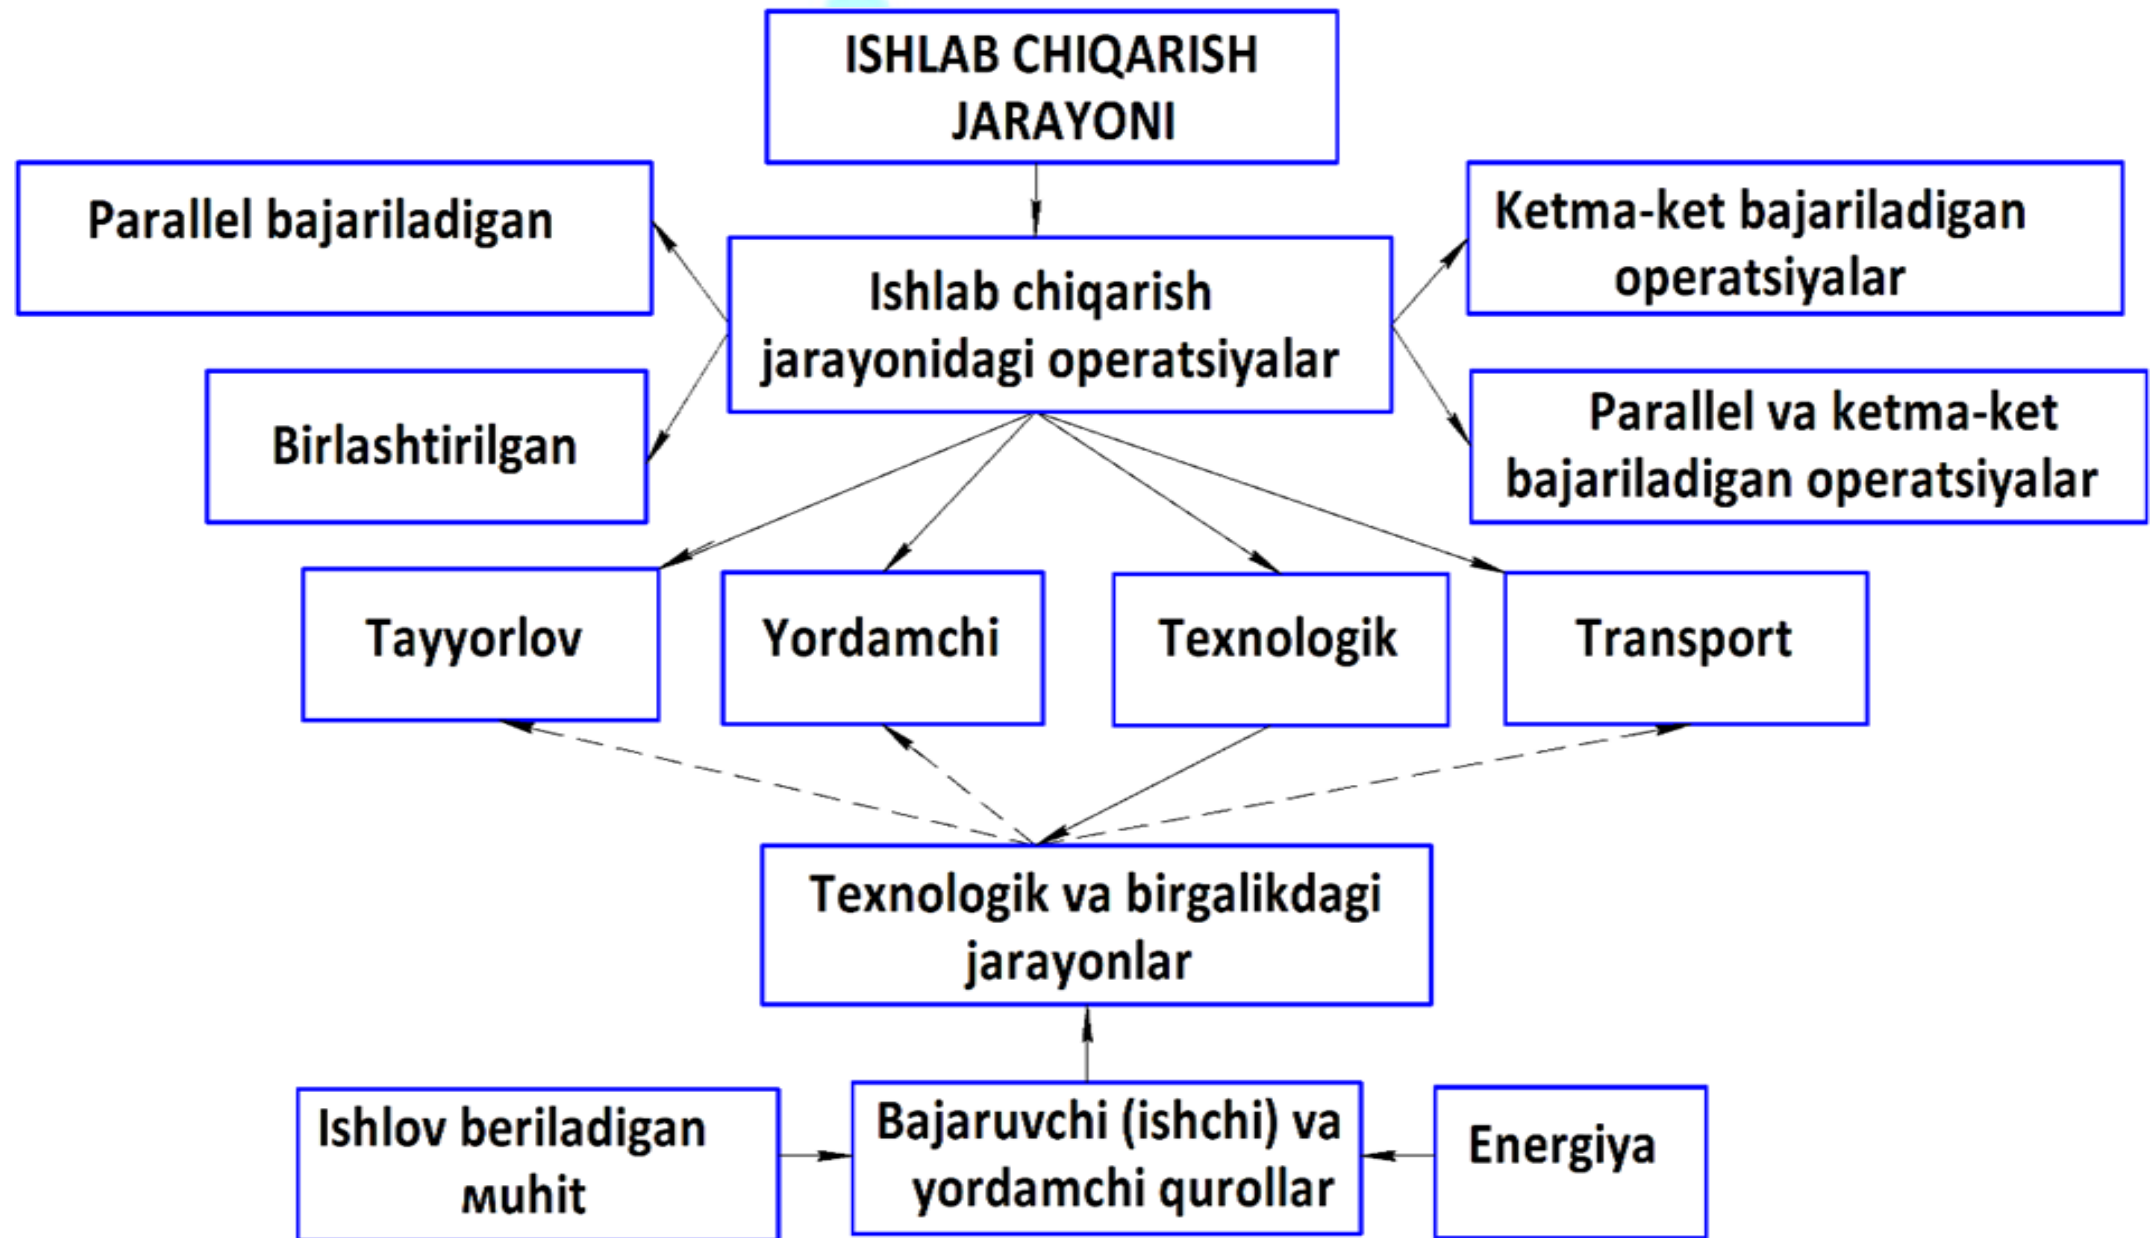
ISHLAB CHIQARISH JARAYONI

Parallel bajariladigan

Ishlab chiqarish jarayonidagi operatsiyalar

Ketma-ket bajariladigan operatsiyalar

Birlashtirilgan

Parallel va ketma-ket bajariladigan operatsiyalar

Tayyorlov

Yordamchi

Texnologik

Transport

Texnologik va birgalikdagi jarayonlar

Ishlov beriladigan мuhit

Bajaruvchi (ishchi) va yordamchi qurollar

Energiya